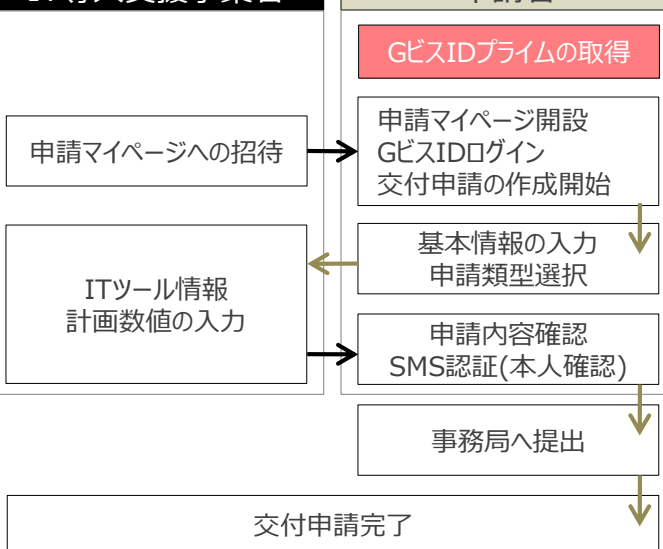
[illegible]

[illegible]

GビズIDプライムの取得

申請マイページへの招待

申請マイページ開設
GビズIDログイン
交付申請の作成開始

基本情報の入力
申請類型選択

ITツール情報
計画数値の入力

申請内容確認
SMS認証(本人確認)

事務局へ提出

交付申請完了